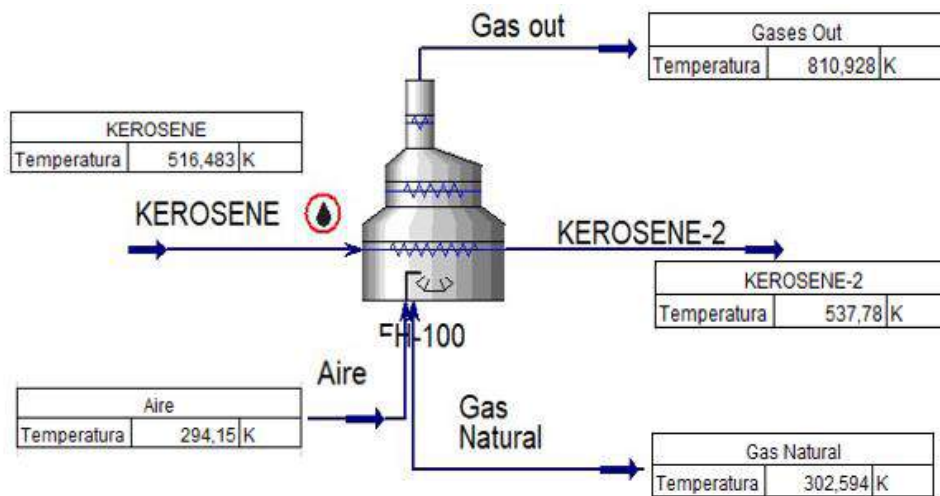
Gas out

| Gases Out | | |
|---|---|---|
| Temperatura | 810,928 | K |

| KEROSENE | | |
|---|---|---|
| Temperatura | 516,483 | K |

KEROSENE

KEROSENE-2

| KEROSENE-2 | | |
|---|---|---|
| Temperatura | 537,78 | K |

FH-100

Aire

| Aire | | |
|---|---|---|
| Temperatura | 294,15 | K |

Gas Natural

| Gas Natural | | |
|---|---|---|
| Temperatura | 302,594 | K |